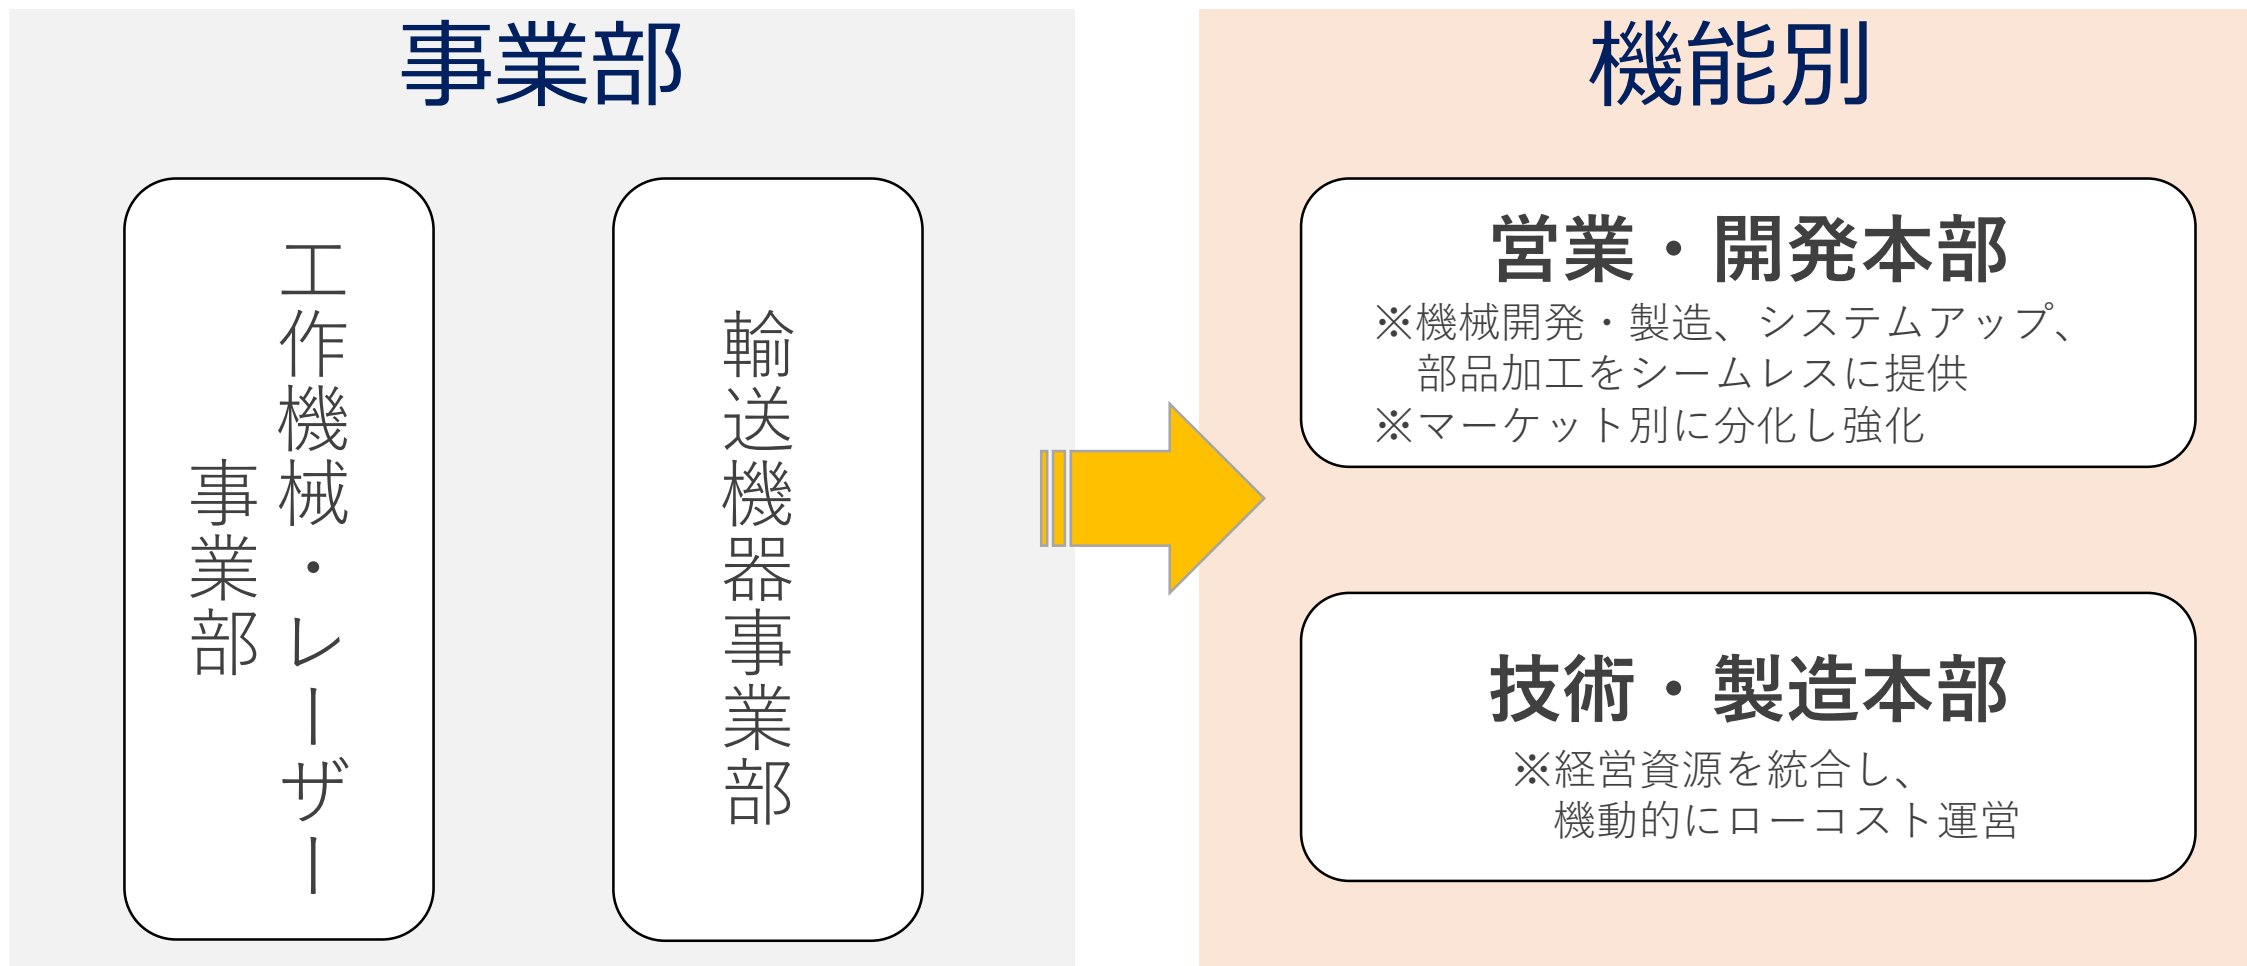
事業部

工作機械・レーザー事業部

輸送機器事業部

機能別

営業・開発本部
※機械開発・製造、システムアップ、部品加工をシームレスに提供
※マーケット別に分化し強化

技術・製造本部
※経営資源を統合し、機動的にローコスト運営